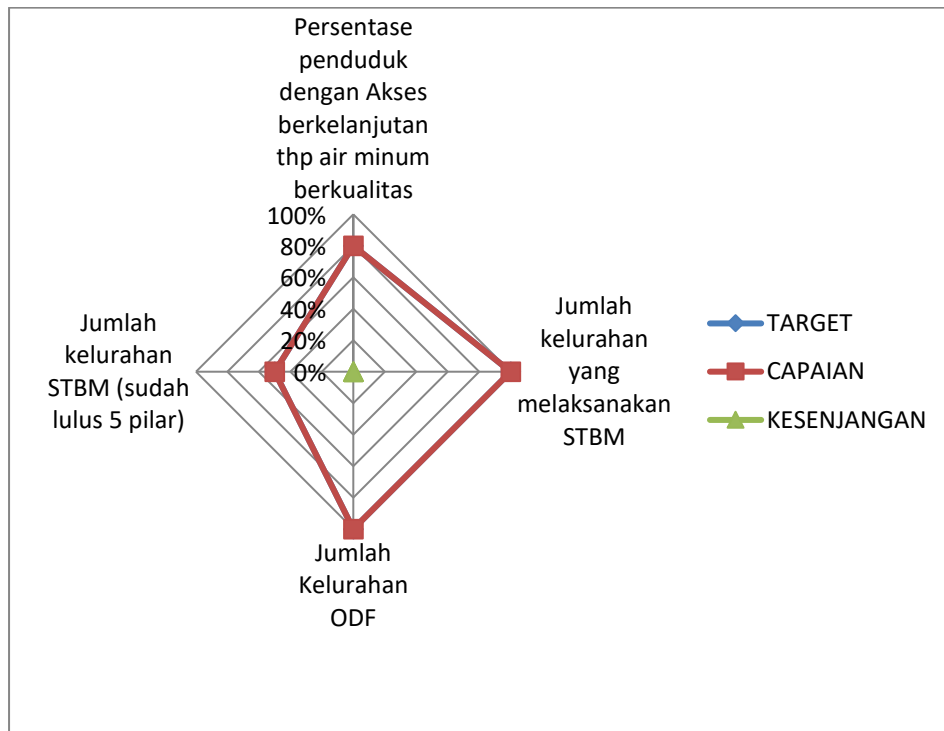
Persentase penduduk dengan Akses berkelanjutan thp air minum berkualitas

100%
80%
60%
40%
20%
0%

Jumlah kelurahan yang melaksanakan STBM

Jumlah Kelurahan ODF

Jumlah kelurahan STBM (sudah lulus 5 pilar)

TARGET
CAPAIAN
KESENJANGAN